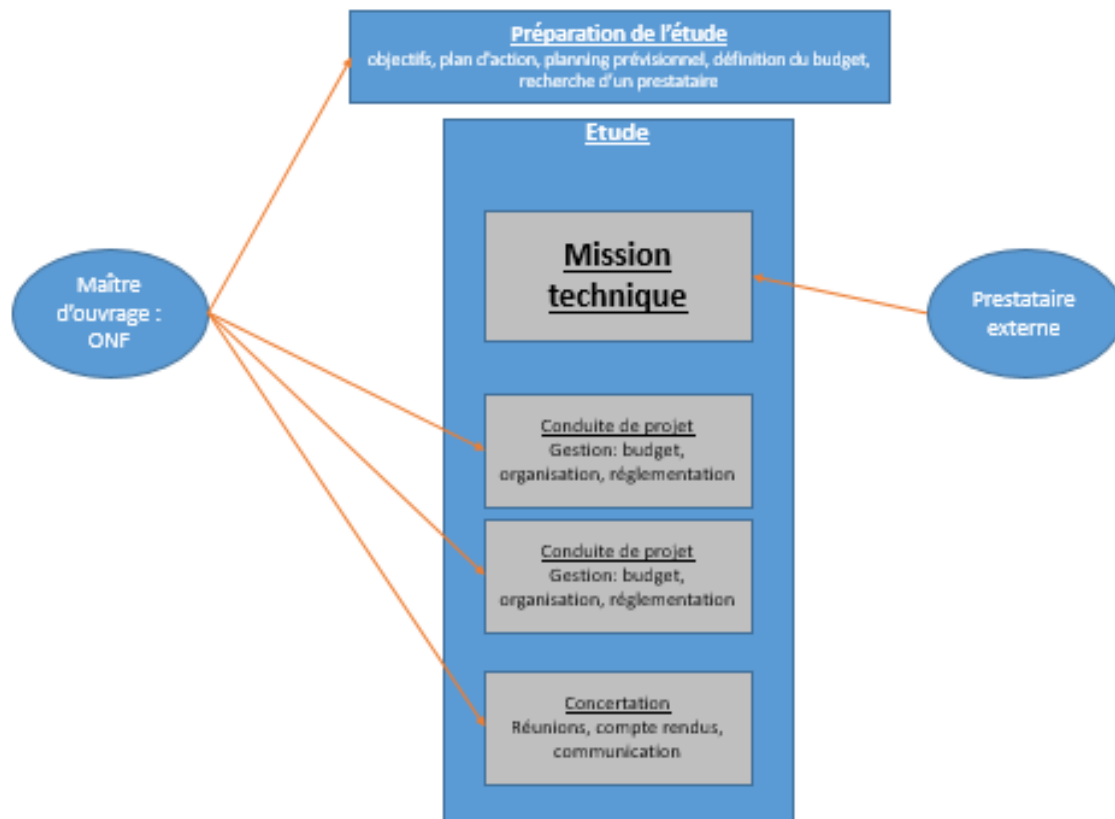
Préparation de l'étude
objectifs, plan d'action, planning prévisionnel, définition du budget, recherche d'un prestataire

Etude

Maître d'ouvrage : ONF

Mission technique

Prestataire externe

Conduite de projet
Gestion: budget, organisation, réglementation

Conduite de projet
Gestion: budget, organisation, réglementation

Concertation
Réunions, compte rendus, communication